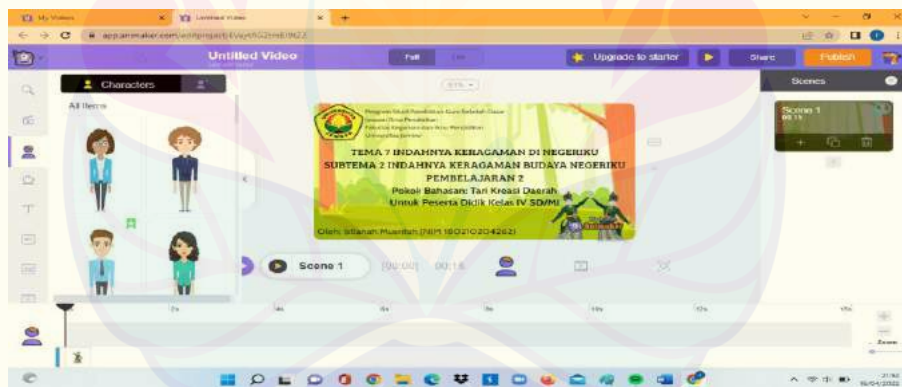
My Videos
Untitled Video
app.animaker.com/edit/project/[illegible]
Untitled Video
Full
Upgrade to starter
Share
Publish
Characters
All Items
Scenes
Scene 1
00:15
TEMA 7 INDAHNYA KERAGAMAN DI NEGERIKU
SUBTEMA 2 INDAHNYA KERAGAMAN BUDAYA NEGERIKU
PEMBELAJARAN 2
Pokok Bahasan: Tari Kreasi Daerah
Untuk Peserta Didik Kelas IV SD/MI
Oleh: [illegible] (NIM 1802102042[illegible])
Scene 1
[00:00]
00:15
Zoom